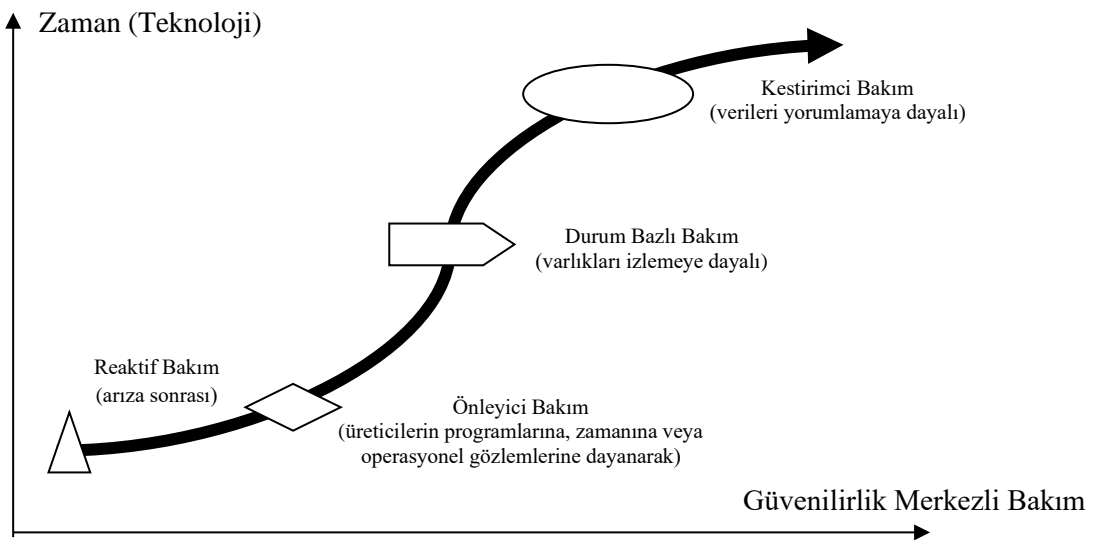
Zaman (Teknoloji)

Kestirimci Bakım
(verileri yorumlamaya dayalı)

Durum Bazlı Bakım
(varlıkları izlemeye dayalı)

Reaktif Bakım
(arıza sonrası)

Önleyici Bakım
(üreticilerin programlarına, zamanına veya operasyonel gözlemlerine dayanarak)

Güvenilirlik Merkezli Bakım